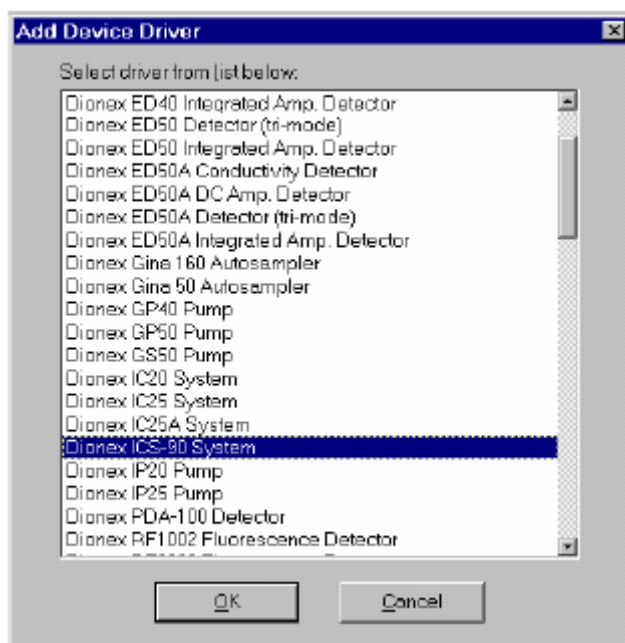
Add Device Driver

Select driver from list below:

Dionex ED40 Integrated Amp. Detector
Dionex ED50 Detector (tri-mode)
Dionex ED50 Integrated Amp. Detector
Dionex ED50A Conductivity Detector
Dionex ED50A DC Amp. Detector
Dionex ED50A Detector (tri-mode)
Dionex ED50A Integrated Amp. Detector
Dionex Gina 160 Autosampler
Dionex Gina 50 Autosampler
Dionex GP40 Pump
Dionex GP50 Pump
Dionex GS50 Pump
Dionex IC20 System
Dionex IC25 System
Dionex IC25A System
Dionex ICS-90 System
Dionex IP20 Pump
Dionex IP25 Pump
Dionex PDA-100 Detector
Dionex RF1002 Fluorescence Detector

OK
Cancel